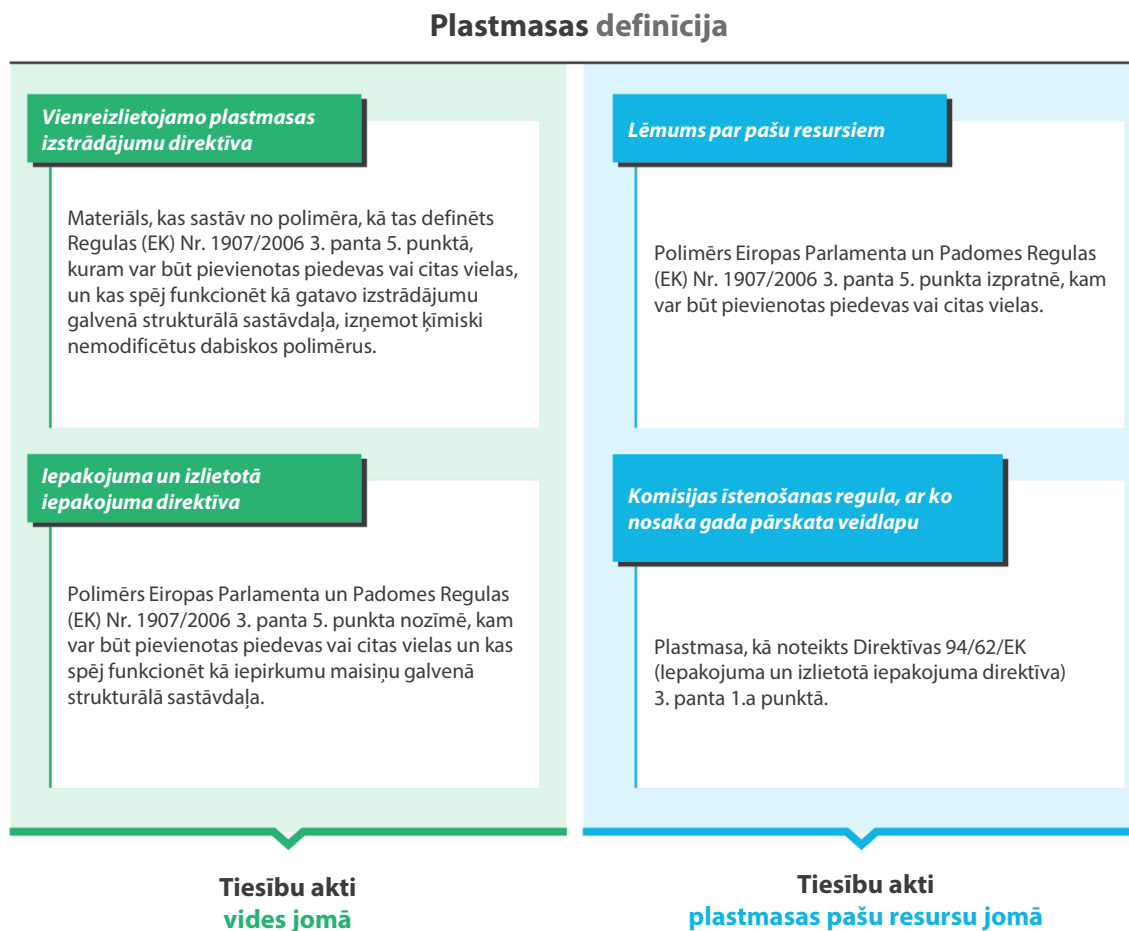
Plastmasas definīcija

Vienreizlietojamo plastmasas izstrādājumu direktīva

Materiāls, kas sastāv no polimēra, kā tas definēts Regulas (EK) Nr. 1907/2006 3. panta 5. punktā, kuram var būt pievienotas piedevas vai citas vielas, un kas spēj funkcionēt kā gatavo izstrādājumu galvenā strukturālā sastāvdaļa, izņemot ķīmiski nemodificētus dabiskos polimērus.

Iepakojuma un izlietotā iepakojuma direktīva

Polimērs Eiropas Parlamenta un Padomes Regulas (EK) Nr. 1907/2006 3. panta 5. punkta nozīmē, kam var būt pievienotas piedevas vai citas vielas un kas spēj funkcionēt kā iepirkumu maisiņu galvenā strukturālā sastāvdaļa.

Lēmums par pašu resursiem

Polimērs Eiropas Parlamenta un Padomes Regulas (EK) Nr. 1907/2006 3. panta 5. punkta izpratnē, kam var būt pievienotas piedevas vai citas vielas.

Komisijas īstenošanas regula, ar ko nosaka gada pārskata veidlapu

Plastmasa, kā noteikts Direktīvas 94/62/EK (Iepakojuma un izlietotā iepakojuma direktīva) 3. panta 1.a punktā.

Tiesību akti
vides jomā

Tiesību akti
plastmasas pašu resursu jomā